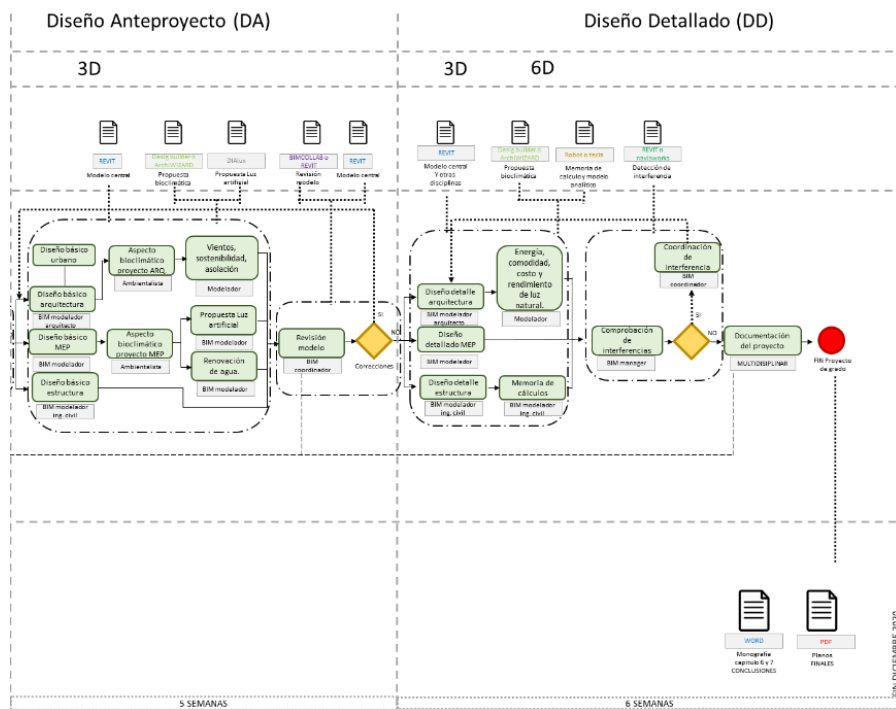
Diseño Anteproyecto (DA)

Diseño Detallado (DD)

3D

3D

6D

REVIT
Modelo central

DesignBuilder o ArchiWIZARD
Propuesta bioclimática

DIALux
Propuesta Luz artificial

BIMCOLLAB o REVIT
Revisión modelo

REVIT
Modelo central

REVIT
Modelo central Y otras disciplinas

DesignBuilder o ArchiWIZARD
Propuesta bioclimática

Robot o excel
Memoria de calculo y modelo analitico

REVIT o NAVISWORKS
Detección de interferencia

Diseño básico urbano

Aspecto bioclimático proyecto ARQ
Ambientalista

Vientos, sostenibilidad, asolación
Modelador

Diseño básico arquitectura
BIM modelador arquitecto

Diseño básico MEP
BIM modelador

Aspecto bioclimático proyecto MEP
Ambientalista

Propuesta Luz artificial
BIM modelador

Renovación de agua.
BIM modelador

Diseño básico estructura
BIM modelador ing. civil

Revisión modelo
BIM coordinador

SI

NO

Correcciones

Diseño detalle arquitectura
BIM modelador arquitecto

Energía, comodidad, costo y rendimiento de luz natural.
Modelador

Diseño detallado MEP
BIM modelador

Diseño detalle estructura
BIM modelador ing. civil

Memoria de cálculos
BIM modelador ing. civil

Coordinación de interferencia
BIM coordinador

SI

NO

Comprobación de interferencias
BIM manager

Documentación del proyecto
MULTIDISIPLINAR

FIN Proyecto de grado

WORD
Monografía capitulo 6 y 7 CONCLUSIONES

PDF
Planos FINALES

FIN DICIEMBRE 2020

5 SEMANAS

6 SEMANAS